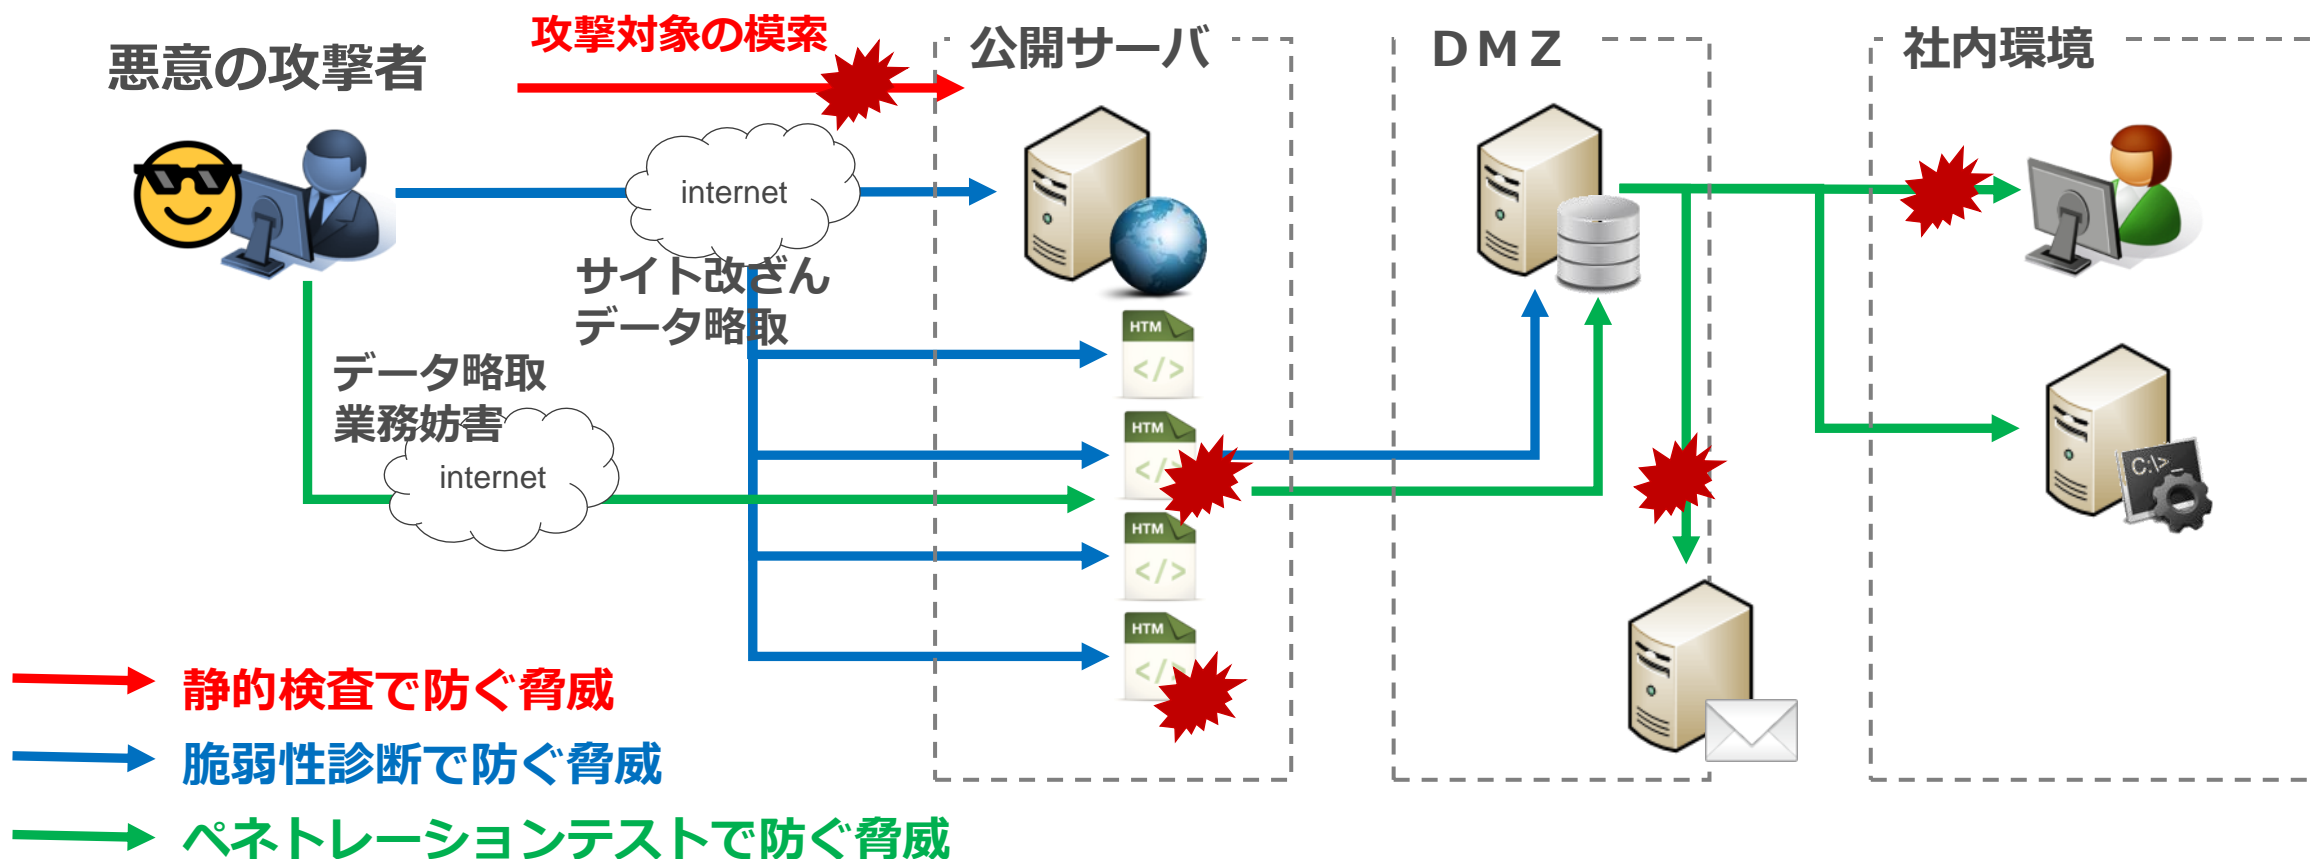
悪意の攻撃者

攻撃対象の模索

公開サーバ

DMZ

社内環境

internet

サイト改ざん
データ略取

データ略取
業務妨害

internet

HTM
</>

HTM
</>

HTM
</>

HTM
</>

C:\>_

静的検査で防ぐ脅威

脆弱性診断で防ぐ脅威

ペネトレーションテストで防ぐ脅威